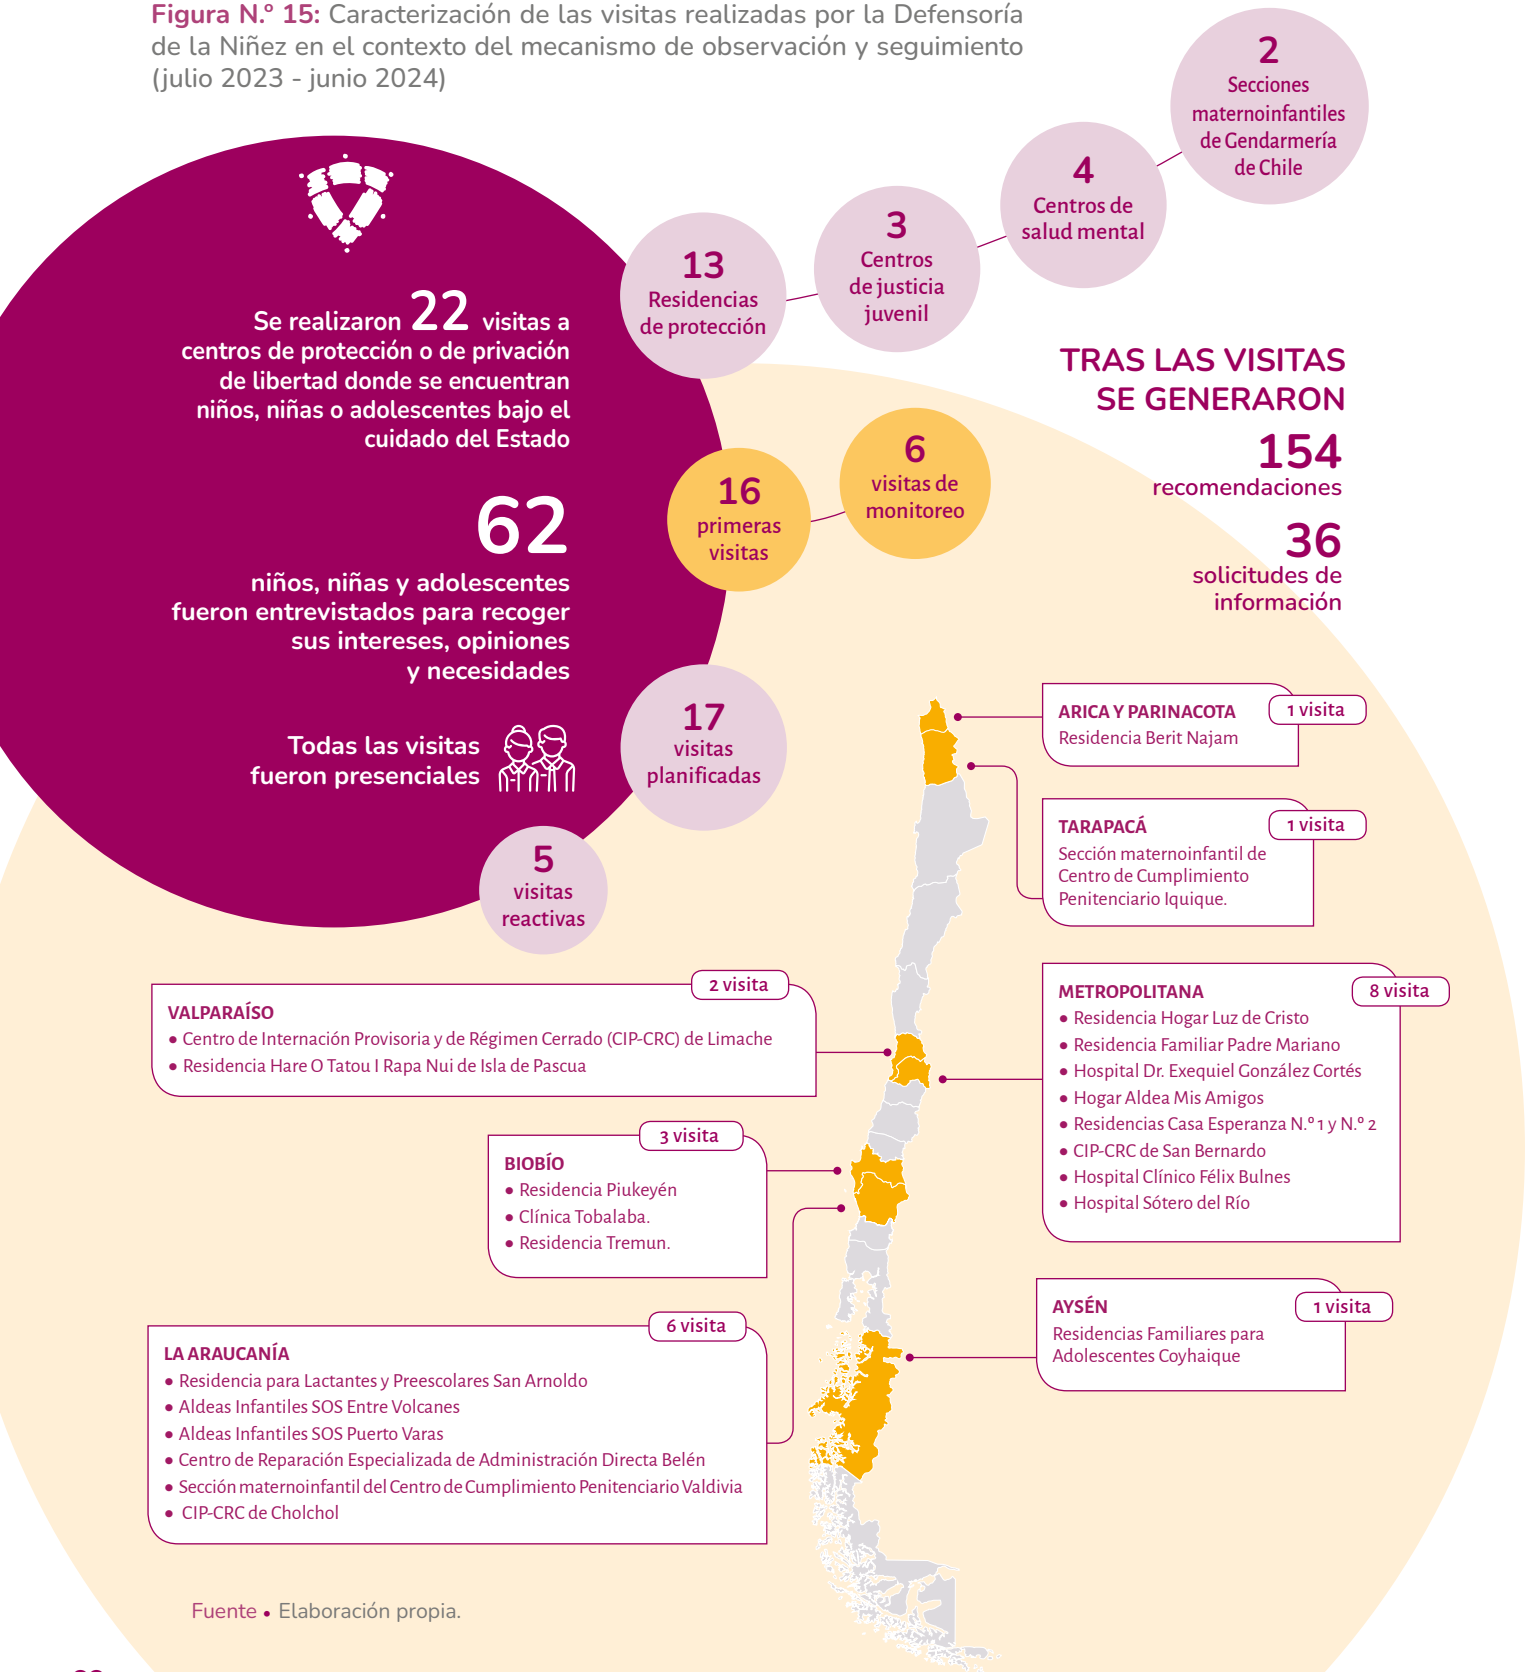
**Figura N.º 15:** Caracterización de las visitas realizadas por la Defensoría de la Niñez en el contexto del mecanismo de observación y seguimiento (julio 2023 - junio 2024)

2
Secciones maternoinfantiles de Gendarmería de Chile

4
Centros de salud mental

3
Centros de justicia juvenil

13
Residencias de protección

Se realizaron 22 visitas a centros de protección o de privación de libertad donde se encuentran niños, niñas o adolescentes bajo el cuidado del Estado

62
niños, niñas y adolescentes fueron entrevistados para recoger sus intereses, opiniones y necesidades

Todas las visitas fueron presenciales

16
primeras visitas

6
visitas de monitoreo

17
visitas planificadas

5
visitas reactivas

TRAS LAS VISITAS SE GENERARON
154
recomendaciones
36
solicitudes de información

ARICA Y PARINACOTA
1 visita
Residencia Berit Najam

TARAPACÁ
1 visita
Sección maternoinfantil de Centro de Cumplimiento Penitenciario Iquique.

VALPARAÍSO
2 visita
• Centro de Internación Provisoria y de Régimen Cerrado (CIP-CRC) de Limache
• Residencia Hare O Tatou I Rapa Nui de Isla de Pascua

METROPOLITANA
8 visita
• Residencia Hogar Luz de Cristo
• Residencia Familiar Padre Mariano
• Hospital Dr. Exequiel González Cortés
• Hogar Aldea Mis Amigos
• Residencias Casa Esperanza N.º 1 y N.º 2
• CIP-CRC de San Bernardo
• Hospital Clínico Félix Bulnes
• Hospital Sótero del Río

BIOBÍO
3 visita
• Residencia Piukeyén
• Clínica Tobalaba.
• Residencia Tremun.

AYSÉN
1 visita
Residencias Familiares para Adolescentes Coyhaique

LA ARAUCANÍA
6 visita
• Residencia para Lactantes y Preescolares San Arnoldo
• Aldeas Infantiles SOS Entre Volcanes
• Aldeas Infantiles SOS Puerto Varas
• Centro de Reparación Especializada de Administración Directa Belén
• Sección maternoinfantil del Centro de Cumplimiento Penitenciario Valdivia
• CIP-CRC de Cholchol

Fuente • Elaboración propia.